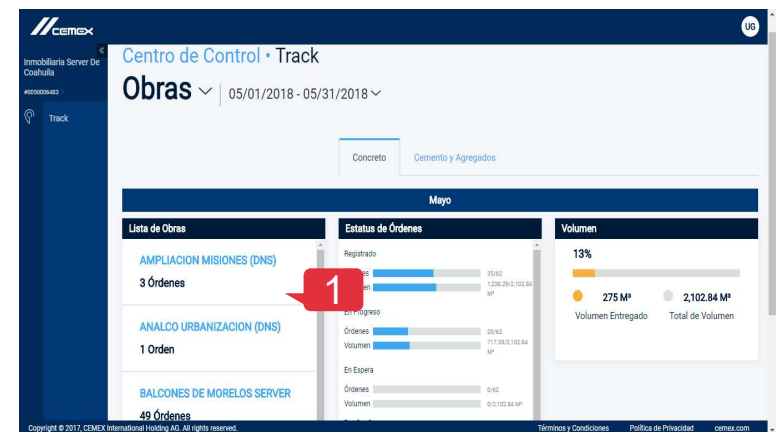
CEMEX

UG

«

Inmobiliaria Server De Coahuila

#0050006483

Track

Centro de Control • Track

Obras

05/01/2018 - 05/31/2018

Concreto

Cemento y Agregados

Mayo

Lista de Obras

AMPLIACION MISIONES (DNS)

3 Órdenes

ANALCO URBANIZACION (DNS)

1 Orden

BALCONES DE MORELOS SERVER

49 Órdenes

1

Estatus de Órdenes

Registrado

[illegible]ódenes 35/62

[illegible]en 1,238.29/2,102.84 M³

En Progreso

Órdenes 20/62

Volumen 717.55/2,102.84 M³

En Espera

Órdenes 0/62

Volumen 0/2,102.84 M³

Volumen

13%

275 M³

Volumen Entregado

2,102.84 M³

Total de Volumen

Copyright © 2017, CEMEX International Holding AG. All rights reserved.

Términos y Condiciones

Política de Privacidad

cemex.com